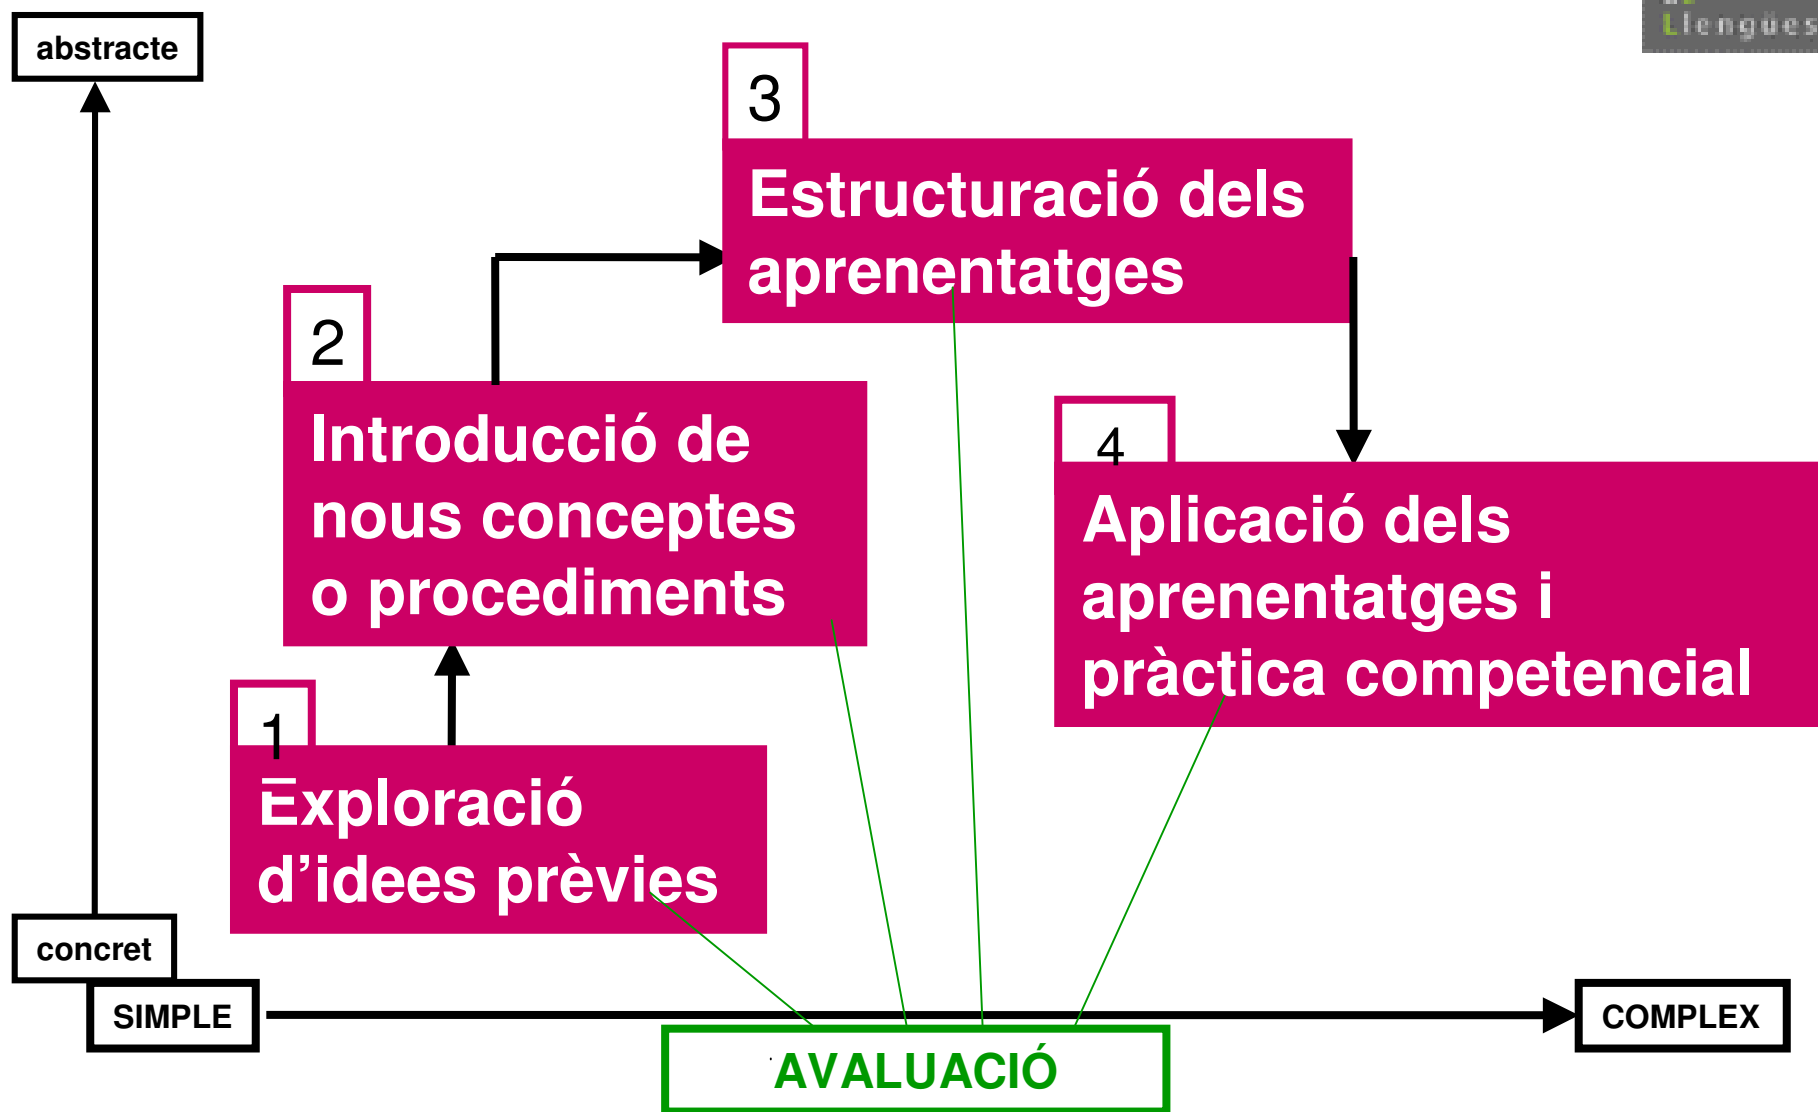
Llengües

abstracte

3

Estructuració dels aprenentatges

2

Introducció de nous conceptes o procediments

4

Aplicació dels aprenentatges i pràctica competencial

1

Exploració d'idees prèvies

concret

SIMPLE

COMPLEX

AVALUACIÓ